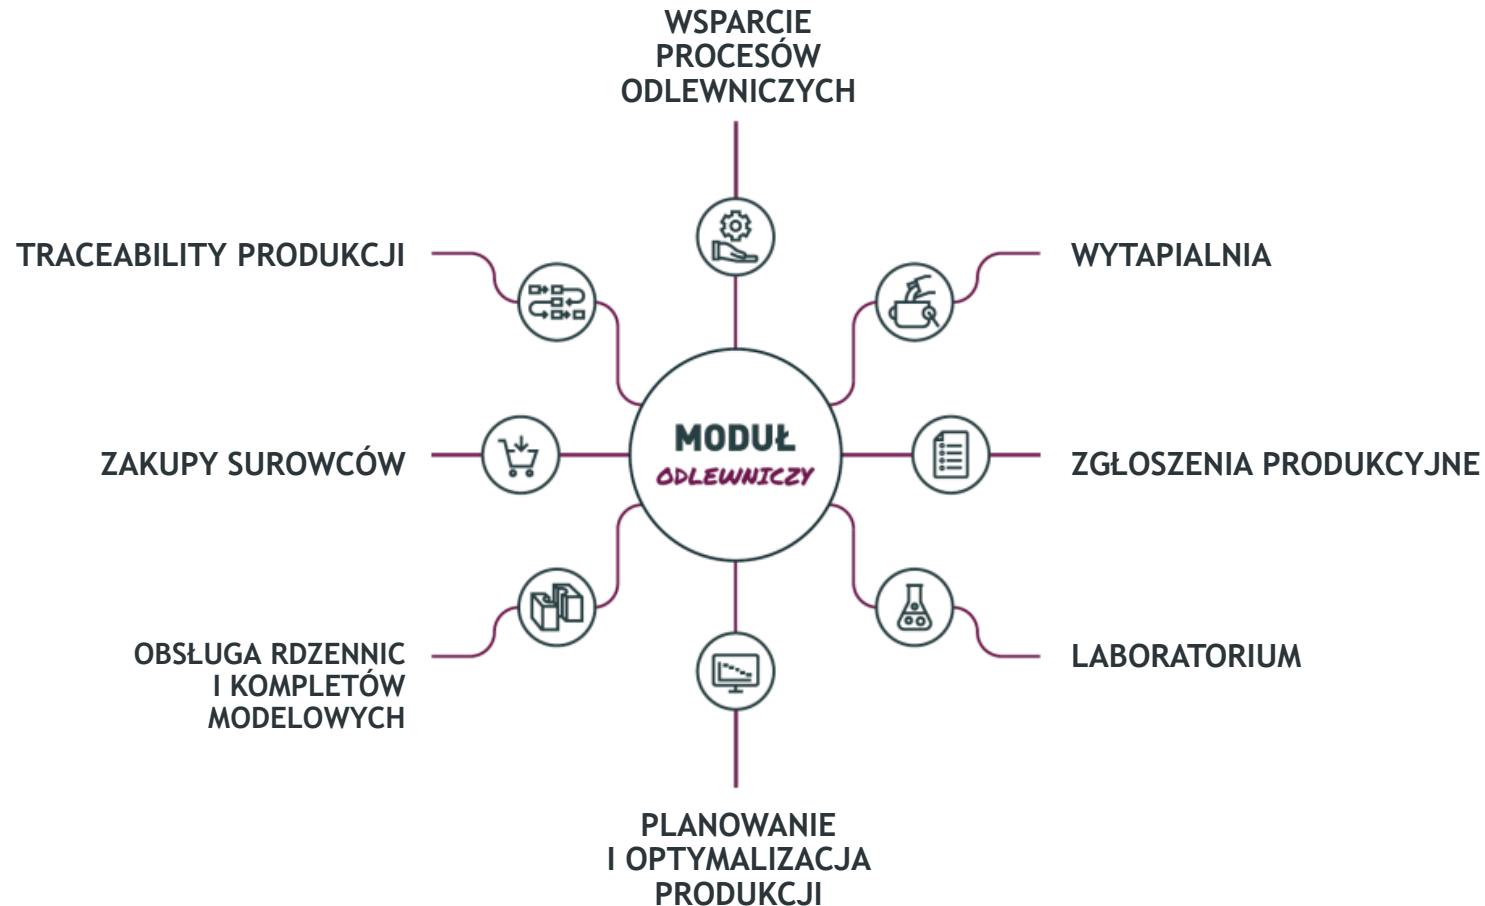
WSPARCIE PROCESÓW ODLEWNICZYCH

TRACEABILITY PRODUKCJI

WYTAPIALNIA

MODUŁ
ODLEWNICZY

ZAKUPY SUROWCÓW

ZGŁOSZENIA PRODUKCYJNE

OBSŁUGA RDZENNIC I KOMPLETÓW MODELOWYCH

LABORATORIUM

PLANOWANIE I OPTYMALIZACJA PRODUKCJI